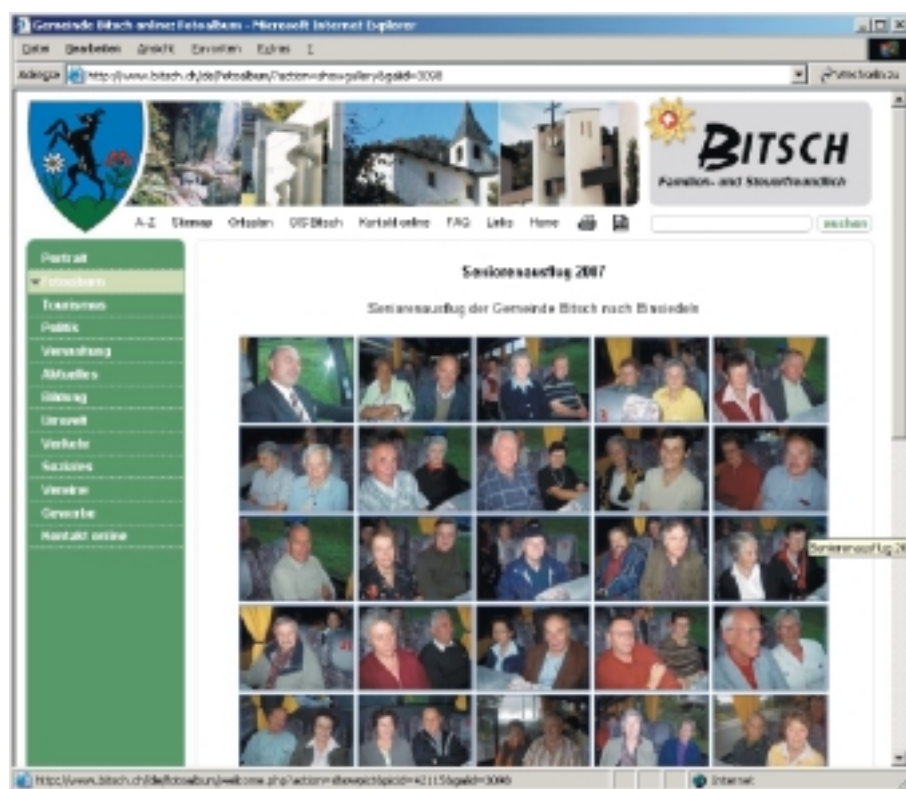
Gemeinde Bitsch online: Fotoalbum - Microsoft Internet Explorer

Datei Bearbeiten Ansicht Favoriten Extras ?

Adresse http://www.bitsch.ch/de/fotoalbum/?action=showgallery&gaid=3098

Wechseln zu

BITSCH
Familien- und Steuerfreundlich

A-Z Sitemap Ortsplan GIS Bitsch Kontakt online FAQ Links Home

suchen

Portrait
Fotoalbum
Tourismus
Politik
Verwaltung
Aktuelles
Bildung
Umwelt
Verkehr
Soziales
Vereine
Gewerbe
Kontakt online

Seniorenausflug 2007

Seniorenausflug der Gemeinde Bitsch nach Einsiedeln

Seniorenausflug 20

http://www.bitsch.ch/de/fotoalbum/welcome.php?action=showpic&picid=42115&gaid=3098

Internet